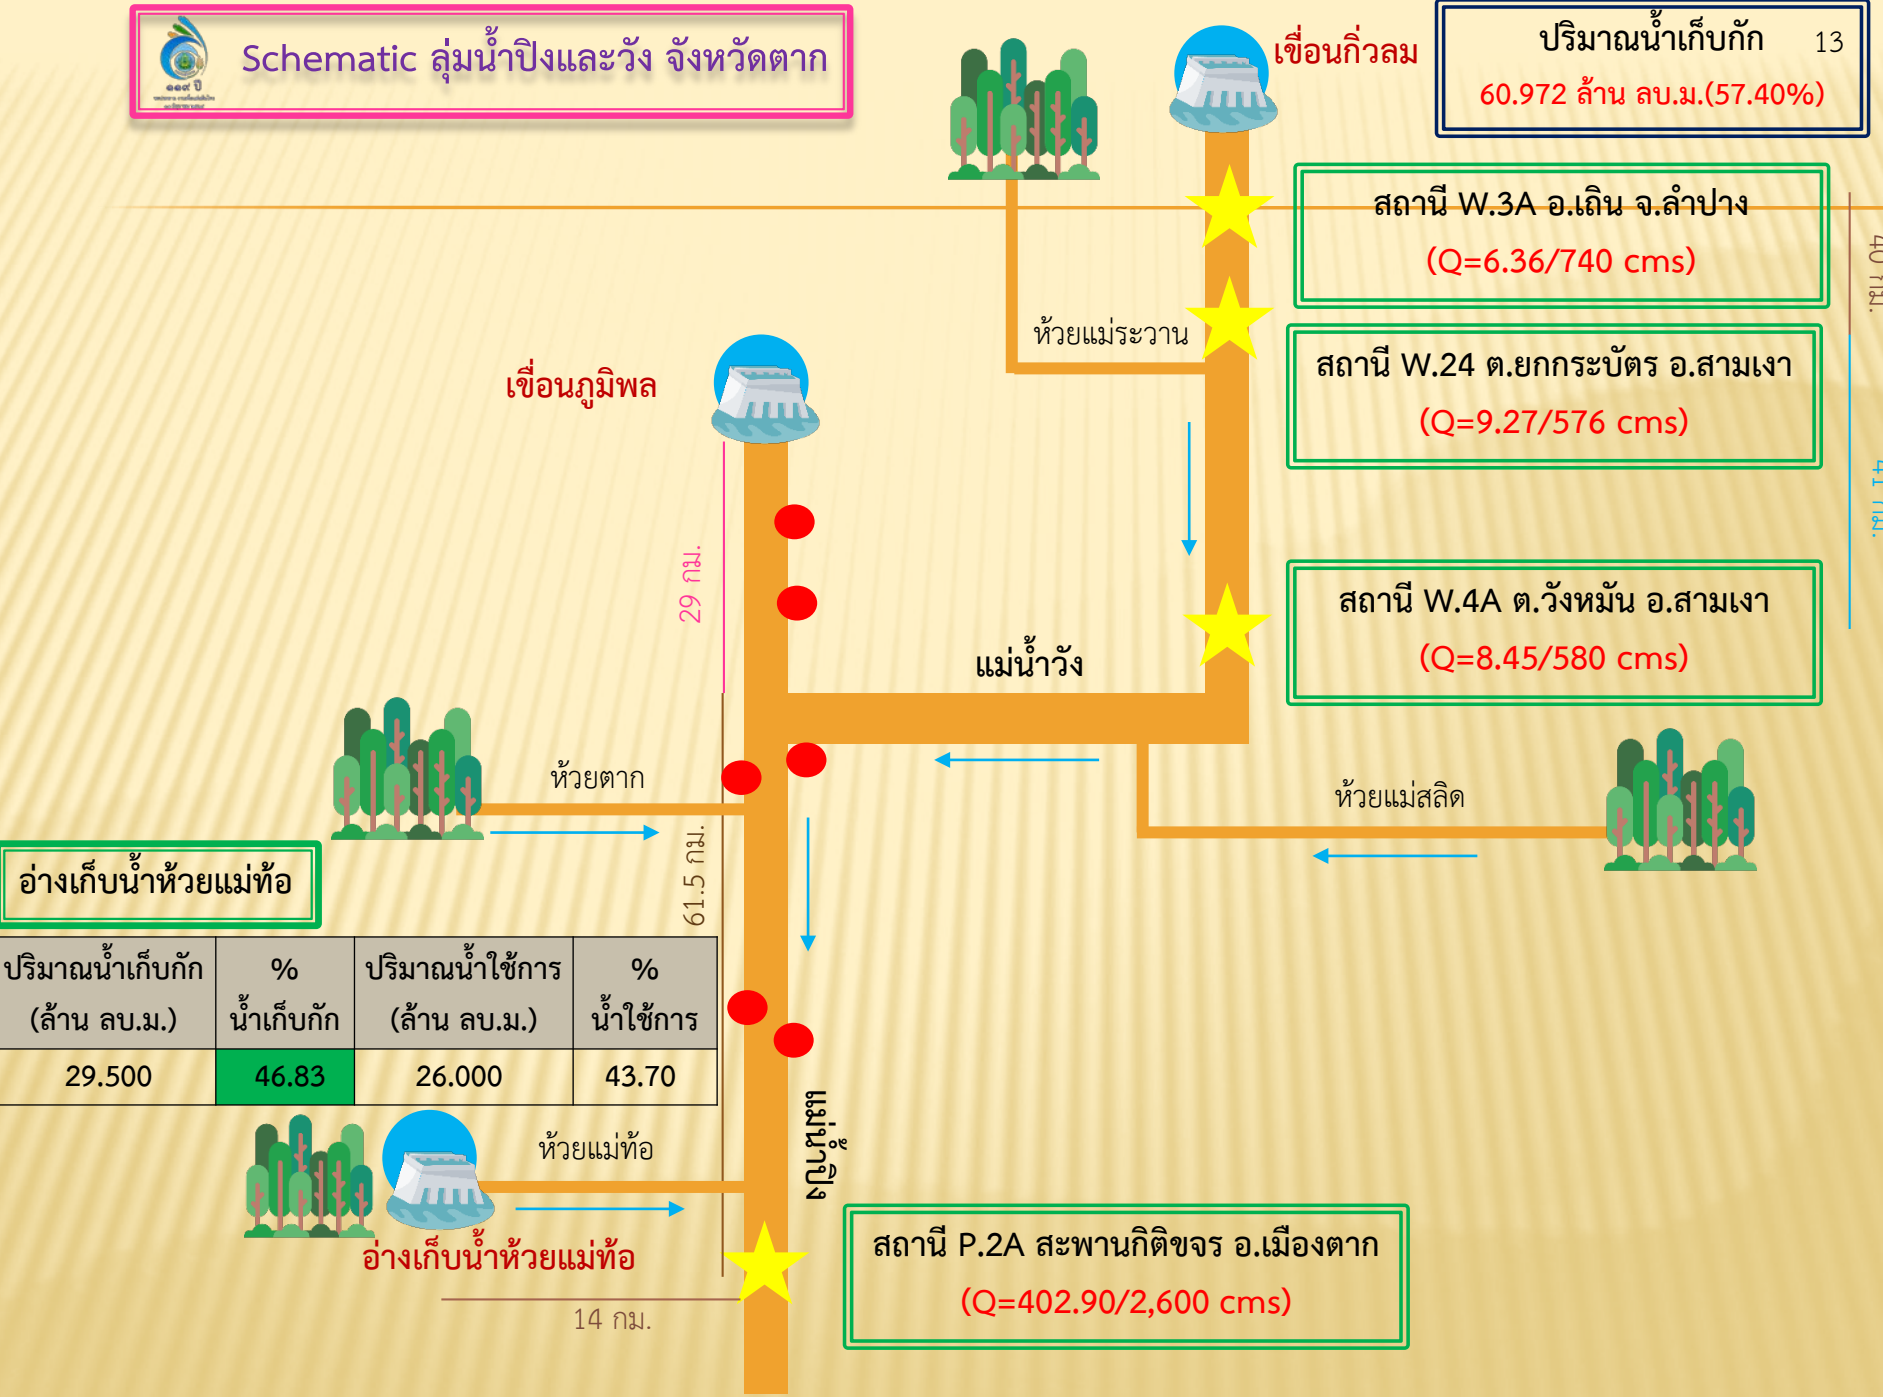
๑๑๙ ปี

Schematic ลุ่มน้ำปิงและวัง จังหวัดตาก

เขื่อนกิ่วลม

ปริมาณน้ำเก็บกัก 13
60.972 ล้าน ลบ.ม.(57.40%)

สถานี W.3A อ.เถิน จ.ลำปาง
(Q=6.36/740 cms)

40 กม.

ห้วยแม่ระวาน

สถานี W.24 ต.ยกกระบัตร อ.สามเงา
(Q=9.27/576 cms)

41 กม.

เขื่อนภูมิพล

29 กม.

สถานี W.4A ต.วังหมัน อ.สามเงา
(Q=8.45/580 cms)

แม่น้ำวัง

ห้วยตาก

ห้วยแม่สลิด

อ่างเก็บน้ำห้วยแม่ท้อ

61.5 กม.

| ปริมาณน้ำเก็บกัก (ล้าน ลบ.ม.) | % น้ำเก็บกัก | ปริมาณน้ำใช้การ (ล้าน ลบ.ม.) | % น้ำใช้การ |
|---|---|---|---|
| 29.500 | 46.83 | 26.000 | 43.70 |

ห้วยแม่ท้อ

แม่น้ำปิง

อ่างเก็บน้ำห้วยแม่ท้อ

สถานี P.2A สะพานกิติขจร อ.เมืองตาก
(Q=402.90/2,600 cms)

14 กม.